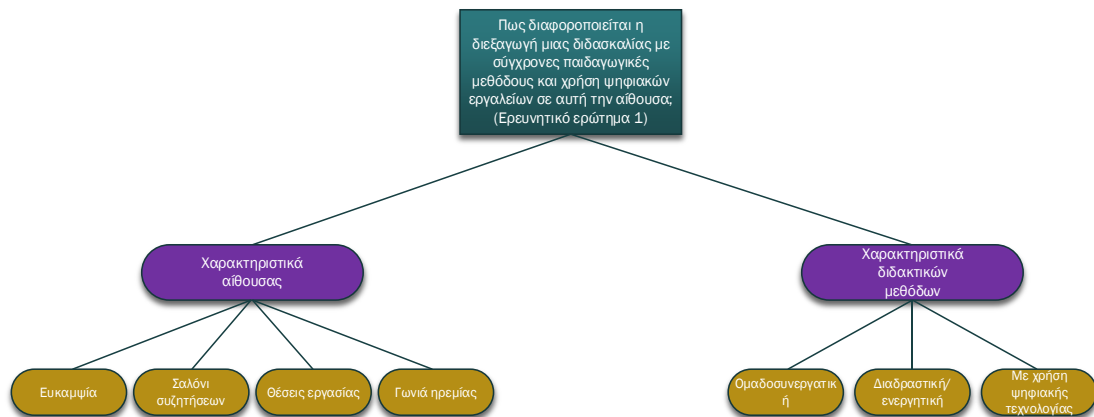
Πως διαφοροποιείται η διεξαγωγή μιας διδασκαλίας με σύγχρονες παιδαγωγικές μεθόδους και χρήση ψηφιακών εργαλείων σε αυτή την αίθουσα; (Ερευνητικό ερώτημα 1)

Χαρακτηριστικά αίθουσας

Χαρακτηριστικά διδακτικών μεθόδων

Ευκαμψία

Σαλόνι συζητήσεων

Θέσεις εργασίας

Γωνιά ηρεμίας

Ομαδοσυνεργατική

Διαδραστική/ ενεργητική

Με χρήση ψηφιακής τεχνολογίας